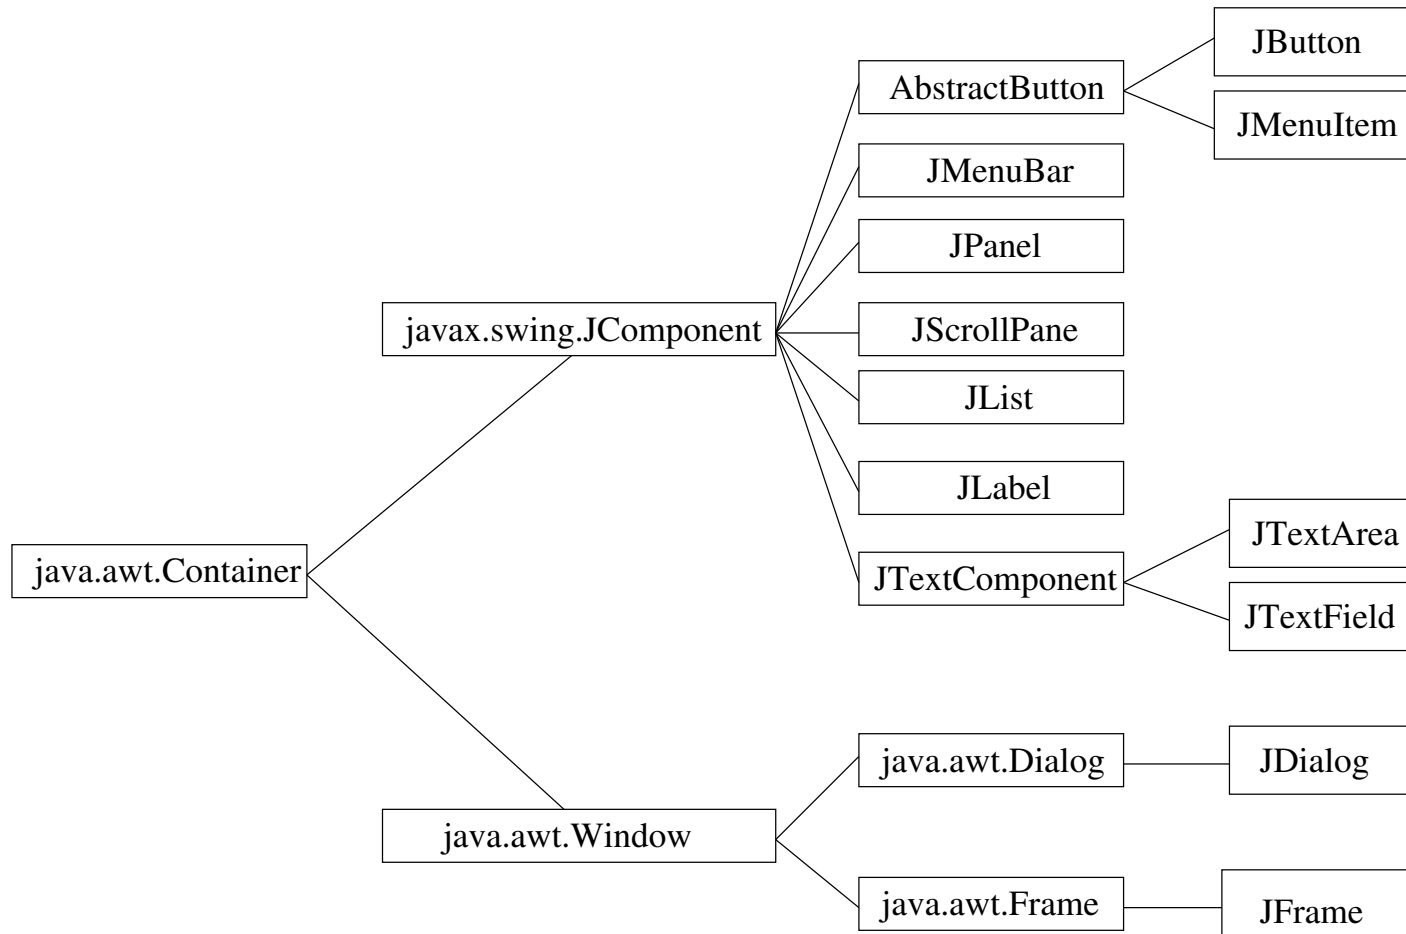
java.awt.Container

javax.swing.JComponent

java.awt.Window

AbstractButton

JMenuBar

JPanel

JScrollPane

JList

JLabel

JTextComponent

java.awt.Dialog

java.awt.Frame

JButton

JMenuItem

JTextArea

JTextField

JDialog

JFrame